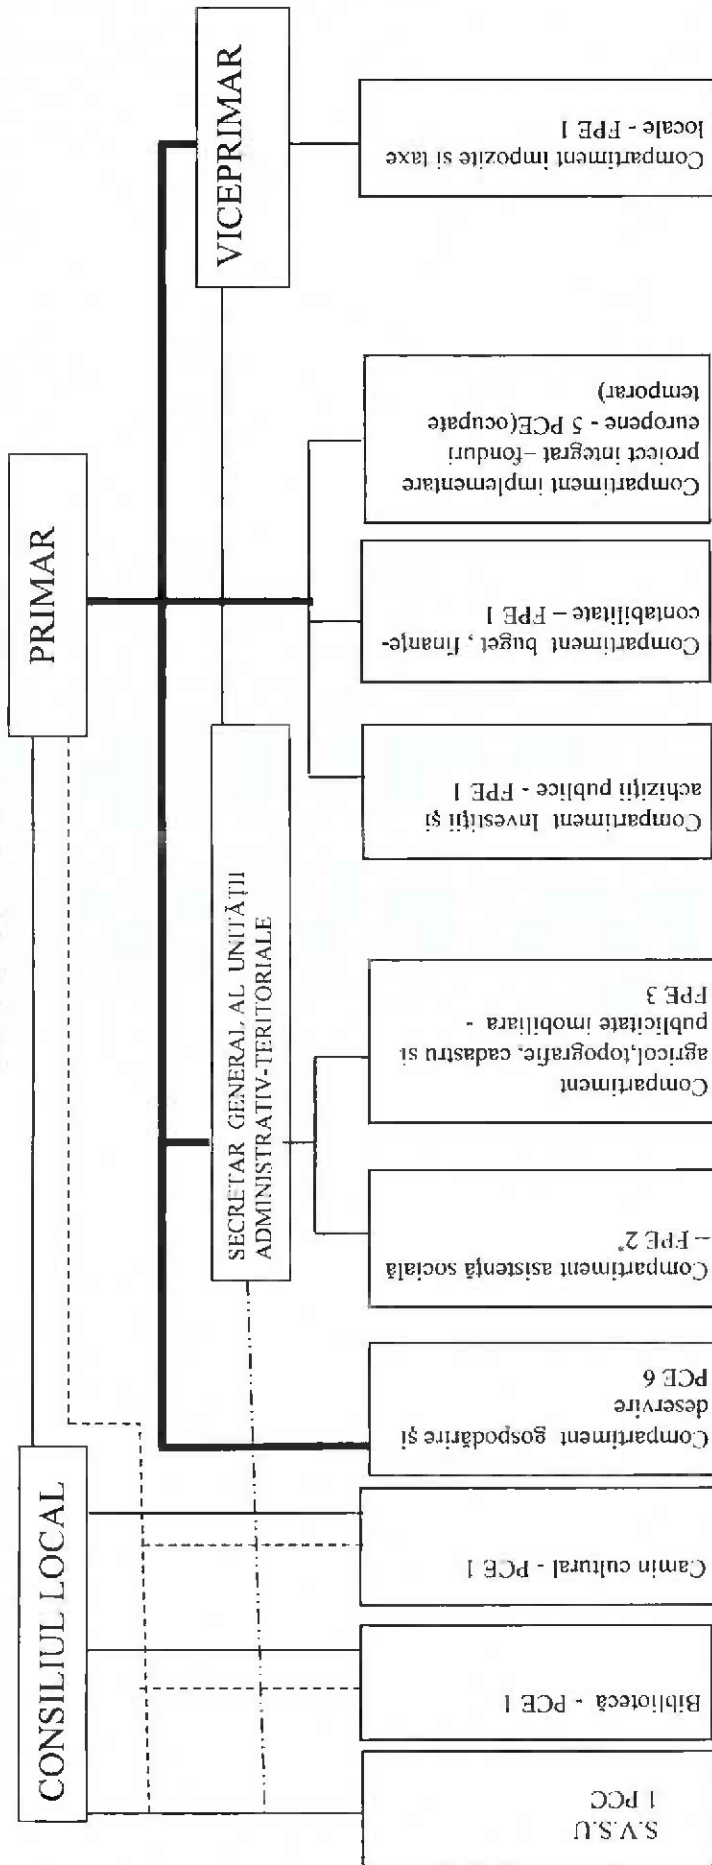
CONSILIUL LOCAL

PRIMAR

VICEPRIMAR

SECRETAR GENERAL AL UNITĂȚII ADMINISTRATIV-TERITORIALE

S.V.S.U
1 PCC

Bibliotecă - PCE 1

Camin cultural - PCE 1

Compartiment gospodărire și deservire
PCE 6

Compartiment asistență socială – FPE 2"

Compartiment agricol,topografie, cadastru și publicitate imobiliara - FPE 3

Compartiment Investiții și achiziții publice - FPE 1

Compartiment buget , finanțe-contabilitate – FPE 1

Compartiment implementare proiect integrat –fonduri europene - 5 PCE(ocupate temporar)

Compartiment impozite și taxe locale - FPE 1